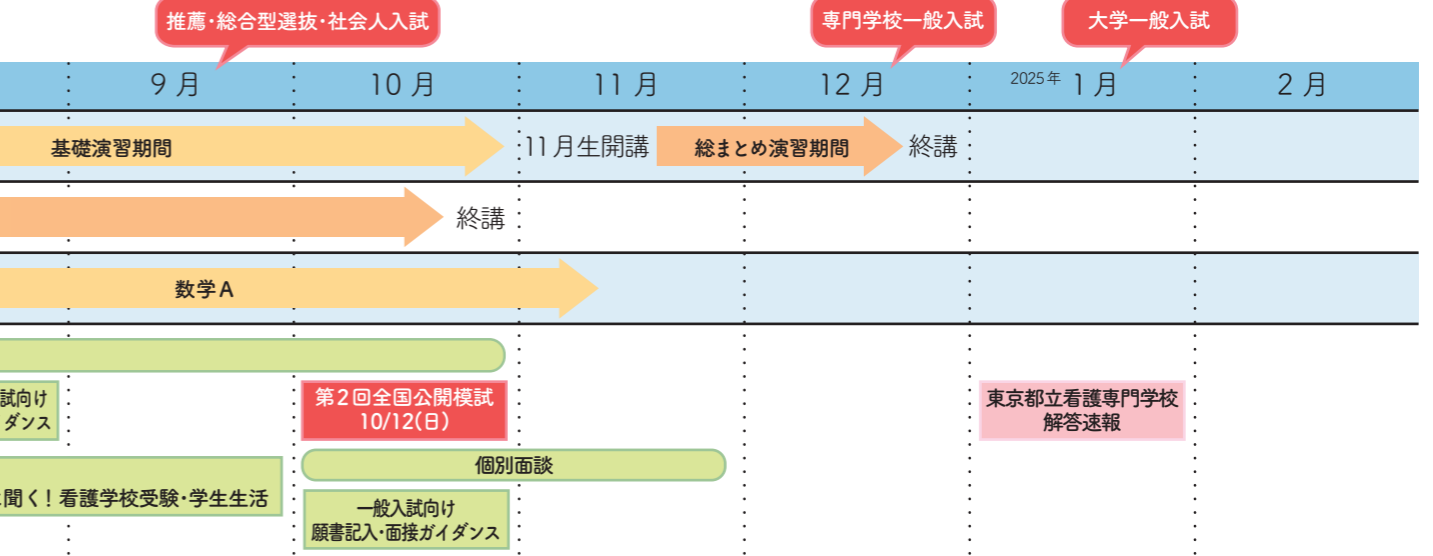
推薦・総合型選抜・社会人入試

専門学校一般入試

大学一般入試

| 9月 | 10月 | 11月 | 12月 | 2025年 1月 | 2月 |
|---|---|---|---|---|---|

基礎演習期間

11月生開講

総まとめ演習期間

終講

終講

数学A

試向け
ダンス

第2回全国公開模試
10/12(日)

東京都立看護専門学校
解答速報

個別面談

聞く！看護学校受験・学生生活

一般入試向け
願書記入・面接ガイダンス